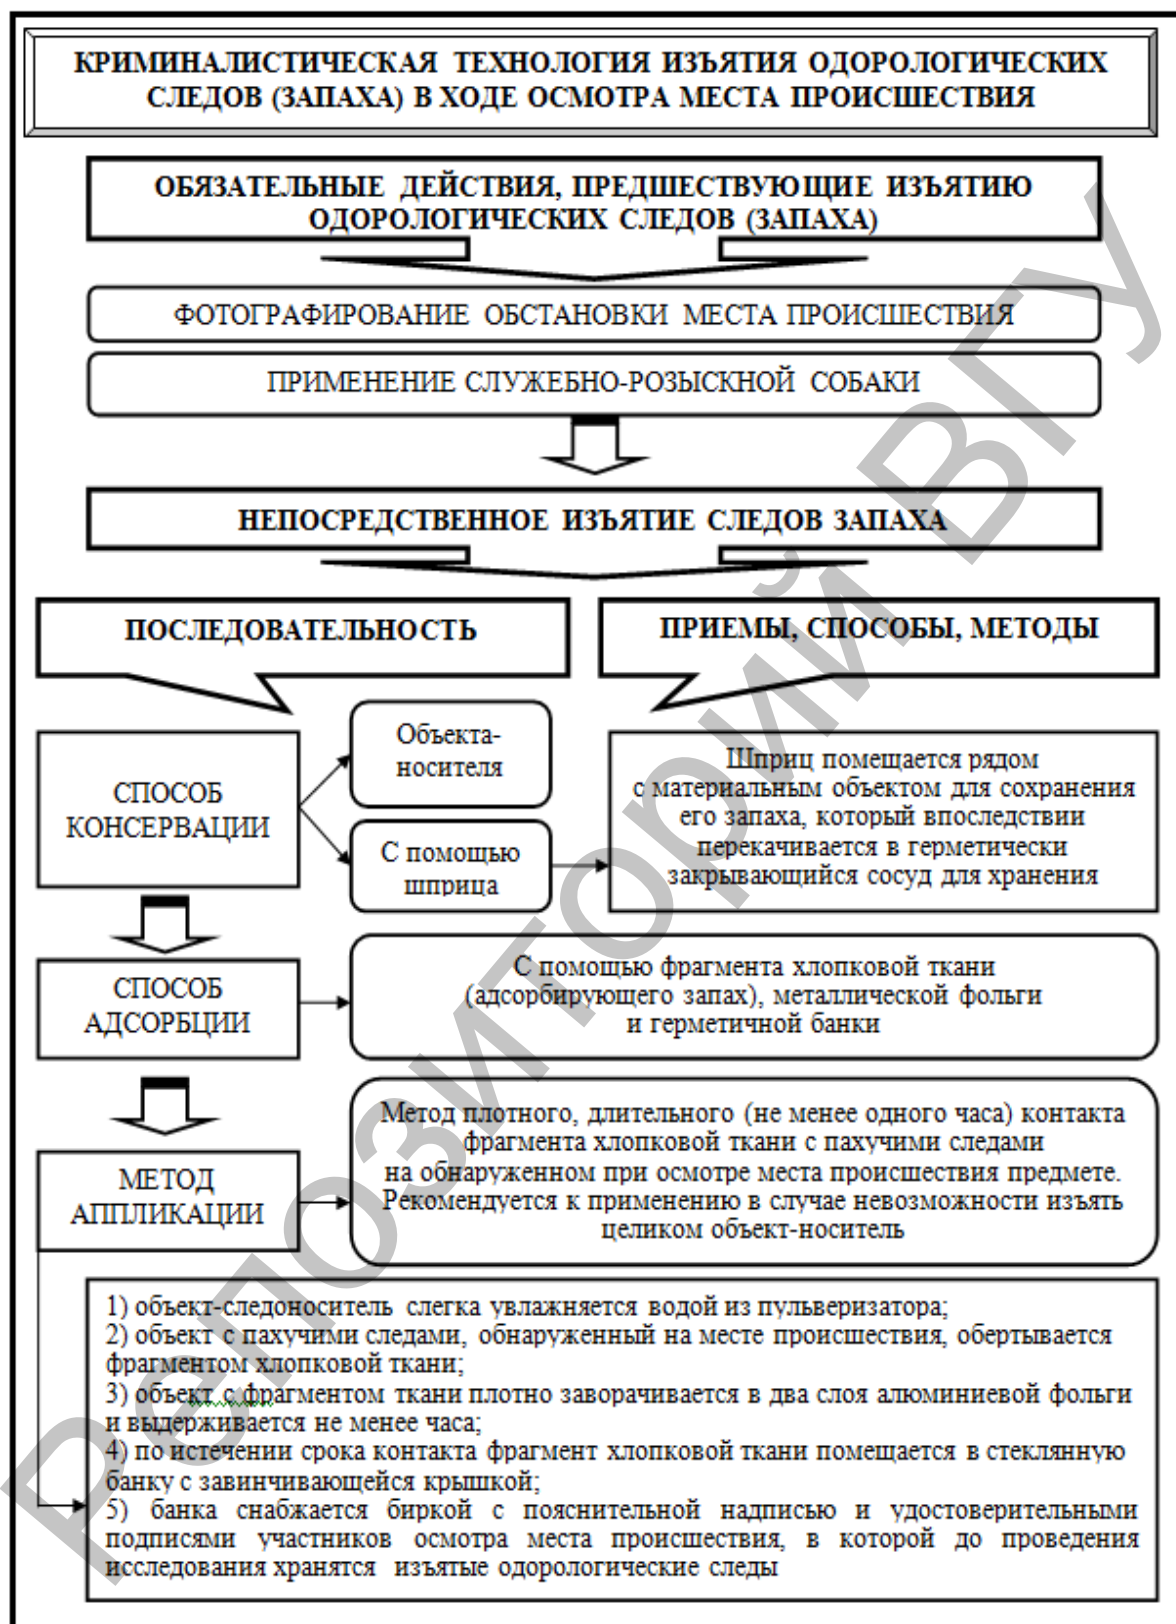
КРИМИНАЛИСТИЧЕСКАЯ ТЕХНОЛОГИЯ ИЗЪЯТИЯ ОДОРОЛОГИЧЕСКИХ СЛЕДОВ (ЗАПАХА) В ХОДЕ ОСМОТРА МЕСТА ПРОИСШЕСТВИЯ

ОБЯЗАТЕЛЬНЫЕ ДЕЙСТВИЯ, ПРЕДШЕСТВУЮЩИЕ ИЗЪЯТИЮ ОДОРОЛОГИЧЕСКИХ СЛЕДОВ (ЗАПАХА)

ФОТОГРАФИРОВАНИЕ ОБСТАНОВКИ МЕСТА ПРОИСШЕСТВИЯ

ПРИМЕНЕНИЕ СЛУЖЕБНО-РОЗЫСКНОЙ СОБАКИ

НЕПОСРЕДСТВЕННОЕ ИЗЪЯТИЕ СЛЕДОВ ЗАПАХА

ПОСЛЕДОВАТЕЛЬНОСТЬ

ПРИЕМЫ, СПОСОБЫ, МЕТОДЫ

СПОСОБ КОНСЕРВАЦИИ

Объекта-носителя

С помощью шприца

Шприц помещается рядом с материальным объектом для сохранения его запаха, который впоследствии перекачивается в герметически закрывающийся сосуд для хранения

СПОСОБ АДСОРБЦИИ

С помощью фрагмента хлопковой ткани (адсорбирующего запах), металлической фольги и герметичной банки

МЕТОД АППЛИКАЦИИ

Метод плотного, длительного (не менее одного часа) контакта фрагмента хлопковой ткани с пахучими следами на обнаруженном при осмотре места происшествия предмете. Рекомендуется к применению в случае невозможности изъять целиком объект-носитель

1) объект-следоноситель слегка увлажняется водой из пульверизатора;
2) объект с пахучими следами, обнаруженный на месте происшествия, обертывается фрагментом хлопковой ткани;
3) объект с фрагментом ткани плотно заворачивается в два слоя алюминиевой фольги и выдерживается не менее часа;
4) по истечении срока контакта фрагмент хлопковой ткани помещается в стеклянную банку с завинчивающейся крышкой;
5) банка снабжается биркой с пояснительной надписью и удостоверительными подписями участников осмотра места происшествия, в которой до проведения исследования хранятся изъятые одорологические следы

Репозиторий ВГУ